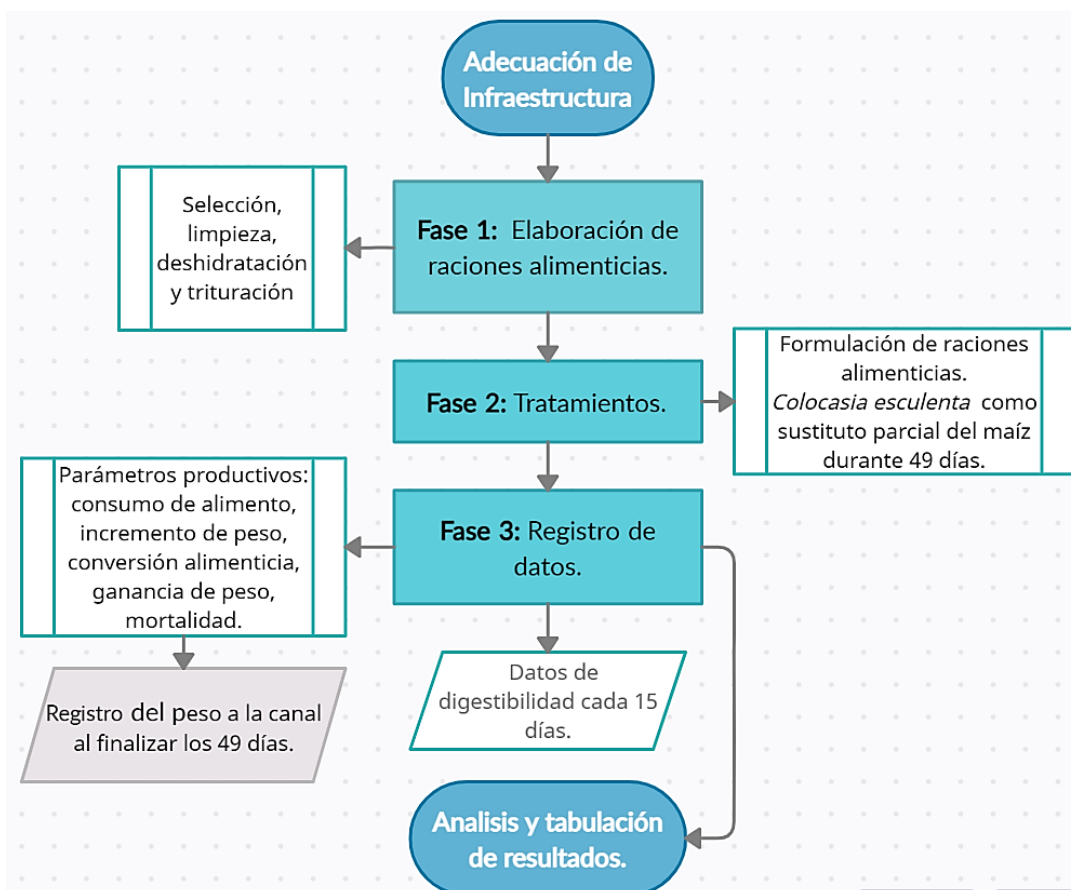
Adecuación de Infraestructura

Fase 1: Elaboración de raciones alimenticias.

Selección, limpieza, deshidratación y trituración

Fase 2: Tratamientos.

Formulación de raciones alimenticias. Colocasia esculenta como sustituto parcial del maíz durante 49 días.

Parámetros productivos: consumo de alimento, incremento de peso, conversión alimenticia, ganancia de peso, mortalidad.

Fase 3: Registro de datos.

Registro del peso a la canal al finalizar los 49 días.

Datos de digestibilidad cada 15 días.

Analisis y tabulación de resultados.